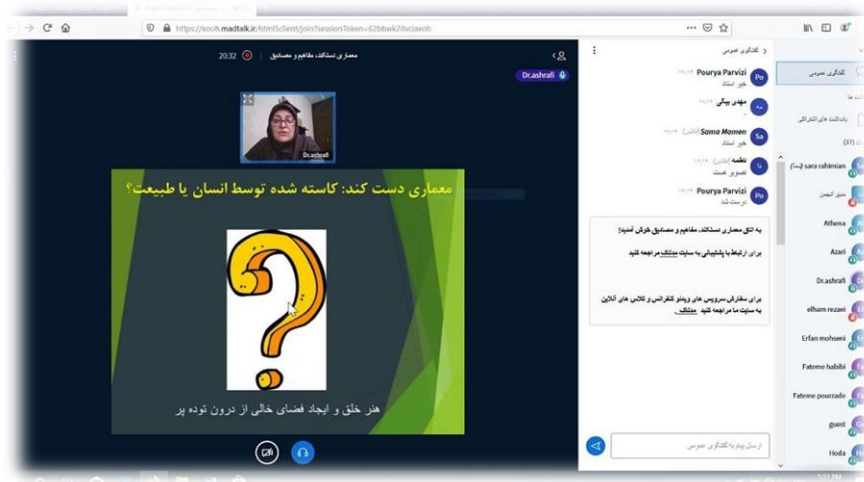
https://kooh.madtalk.ir/html5client/join?sessionToken=62bbwk2itvciaxoh

معماری دستکند، مفاهیم و مصادیق 20:32

Dr.ashrafi

Dr.ashrafi

معماری دست کند: کاسته شده توسط انسان یا طبیعت؟

هنر خلق و ایجاد فضای خالی از درون توده پر

گفتگوی عمومی

Pourya Parvizi
خیر استاد

مهدی بیگی

Sama Momen
خیر استاد

نظمه
تصویر هست

Pourya Parvizi
درست شد

به اتاق معماری دستکند، مفاهیم و مصادیق خوش آمدید!

برای ارتباط با پشتیبانی به سایت مدتاک مراجعه کنید

برای سفارش سرویس های ویدئو کنفرانس و کلاس های آنلاین به سایت ما مراجعه کنید مدتاک

ارسال پیام به گفتگوی عمومی

گفتگوی عمومی

یادداشت های اشتراکی

(37)

sara rahimian

مدیر انجمن

Athena

Azari

Dr.ashrafi

elham rezaei

Erfan mohseni

Fateme habibi

Fateme pourzade

guest

Hoda